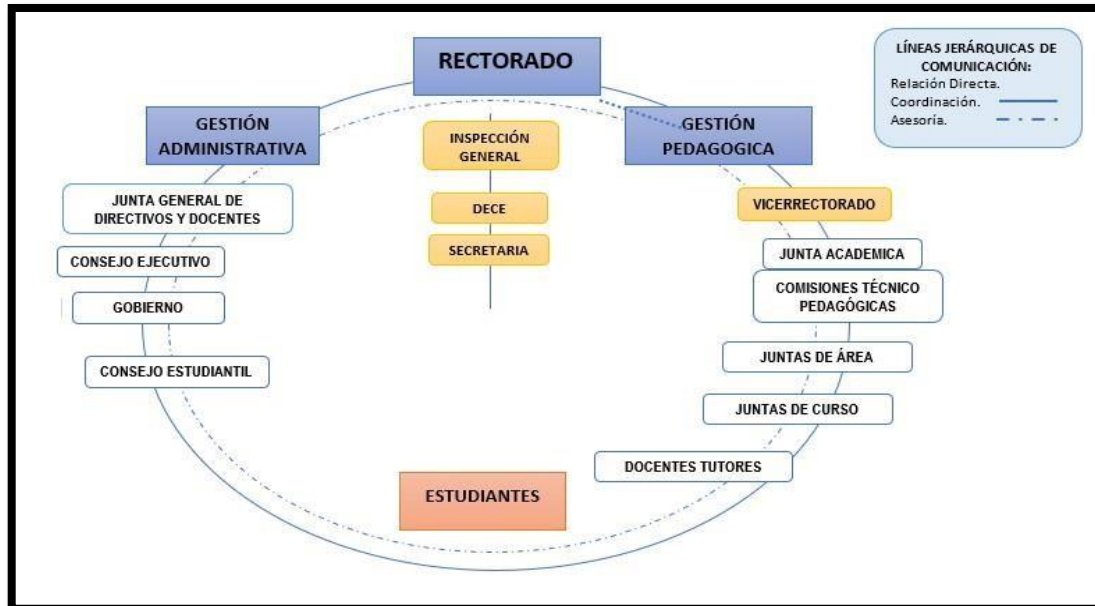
RECTORADO

LÍNEAS JERÁRQUICAS DE COMUNICACIÓN:
Relación Directa.
Coordinación.
Asesoría.

GESTIÓN ADMINISTRATIVA

INSPECCIÓN GENERAL

GESTIÓN PEDAGOGICA

JUNTA GENERAL DE DIRECTIVOS Y DOCENTES

DECE

VICERRECTORADO

SECRETARIA

CONSEJO EJECUTIVO

JUNTA ACADEMICA

COMISIONES TÉCNICO PEDAGÓGICAS

GOBIERNO

CONSEJO ESTUDIANTIL

JUNTAS DE ÁREA

JUNTAS DE CURSO

DOCENTES TUTORES

ESTUDIANTES